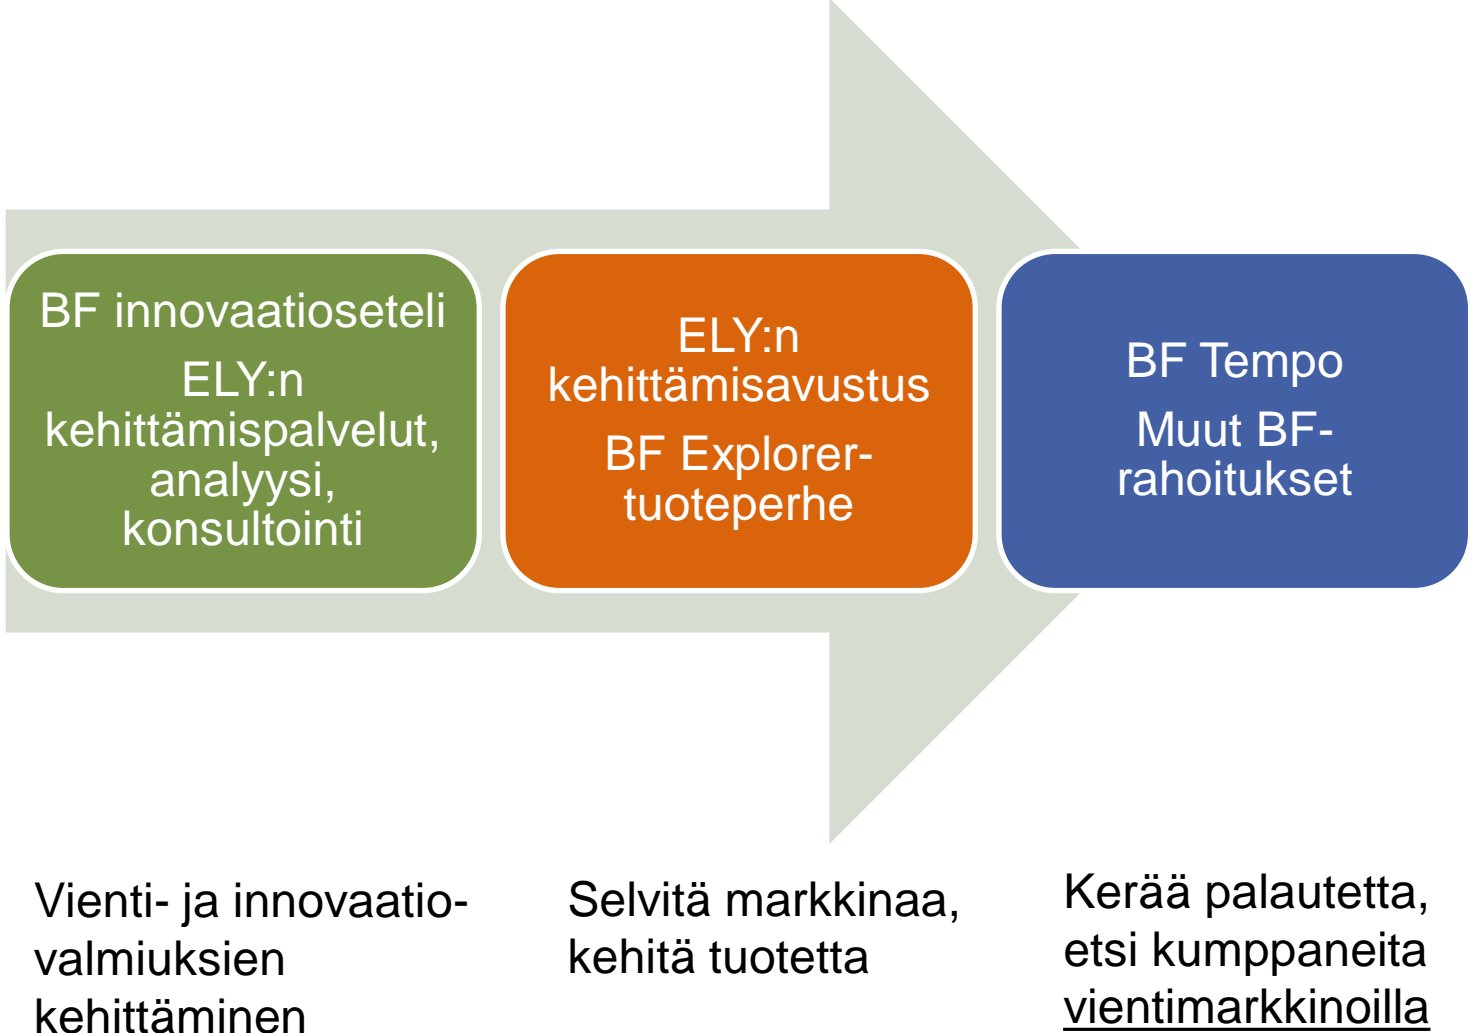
BF innovaatioseteli

ELY:n kehittämispalvelut, analyysi, konsultointi

ELY:n kehittämisavustus

BF Explorer-tuoteperhe

BF Tempo

Muut BF-rahoitukset

Vienti- ja innovaatiovalmiuksien kehittäminen

Selvitä markkinaa, kehitä tuotetta

Kerää palautetta, etsi kumppaneita vientimarkkinoilla